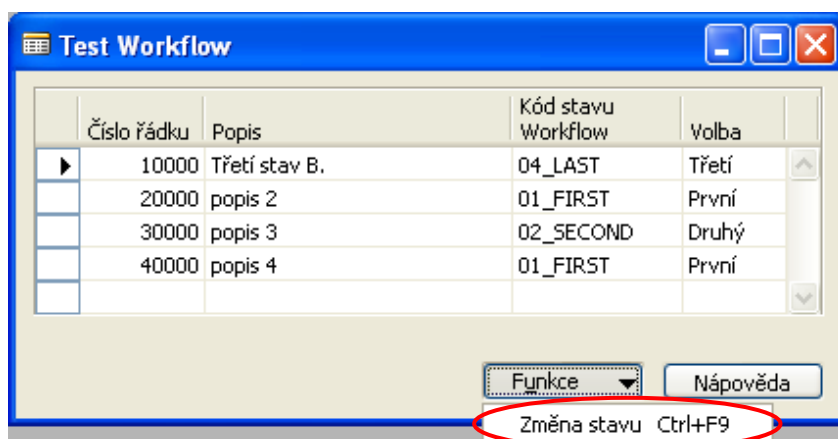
Test Workflow

| Číslo řádku | Popis | Kód stavu Workflow | Volba |
|---|---|---|---|
| 10000 | Třetí stav B. | 04_LAST | Třetí |
| 20000 | popis 2 | 01_FIRST | První |
| 30000 | popis 3 | 02_SECOND | Druhý |
| 40000 | popis 4 | 01_FIRST | První |

Funkce
Nápověda
Změna stavu Ctrl+F9